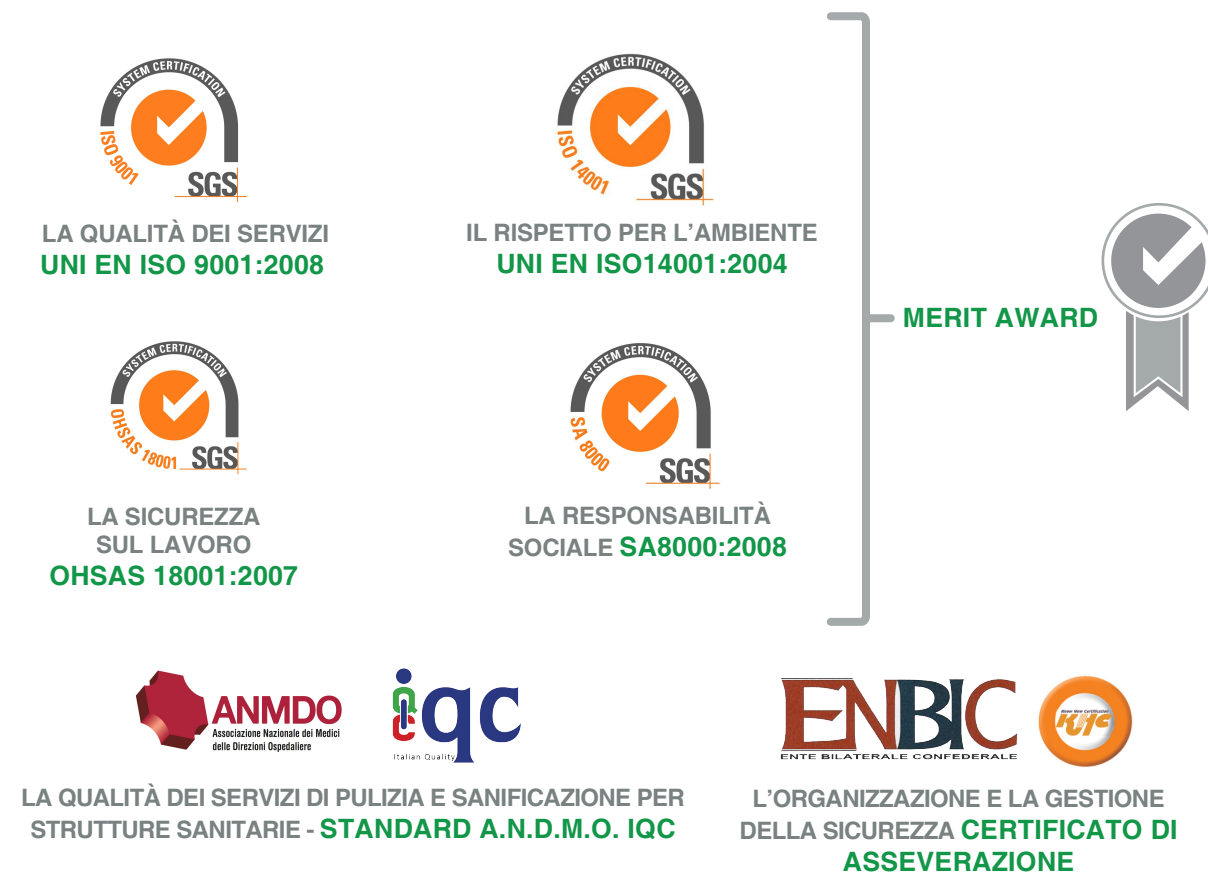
SYSTEM CERTIFICATION
ISO 9001
SGS

LA QUALITÀ DEI SERVIZI
UNI EN ISO 9001:2008

SYSTEM CERTIFICATION
ISO 14001
SGS

IL RISPETTO PER L'AMBIENTE
UNI EN ISO14001:2004

MERIT AWARD

SYSTEM CERTIFICATION
OHSAS 18001
SGS

LA SICUREZZA SUL LAVORO
OHSAS 18001:2007

SYSTEM CERTIFICATION
SA 8000
SGS

LA RESPONSABILITÀ SOCIALE SA8000:2008

ANMDO
Associazione Nazionale dei Medici delle Direzioni Ospedaliere

iqc
Italian Quality

ENBIC
ENTE BILATERALE CONFEDERALE

KHC

LA QUALITÀ DEI SERVIZI DI PULIZIA E SANIFICAZIONE PER STRUTTURE SANITARIE - STANDARD A.N.D.M.O. IQC

L'ORGANIZZAZIONE E LA GESTIONE DELLA SICUREZZA CERTIFICATO DI ASSEVERAZIONE